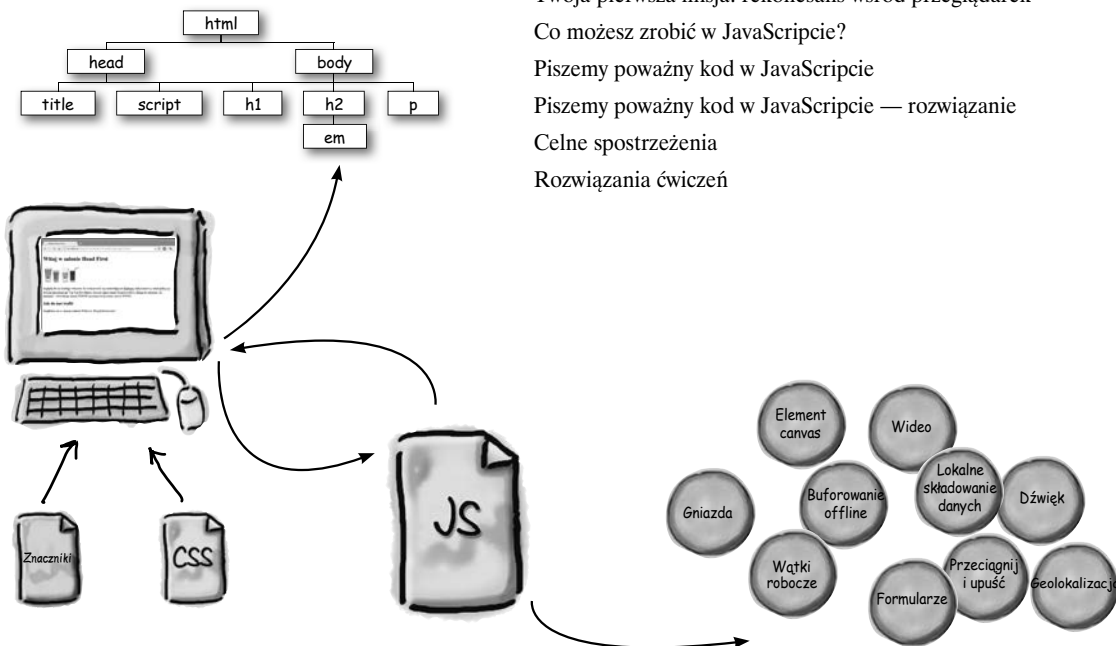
html
head
body
title
script
h1
h2
p
em

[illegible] pierwsza misja: rekonesans wśród przeglądarek
Co możesz zrobić w JavaScripcie?
Piszemy poważny kod w JavaScripcie
Piszemy poważny kod w JavaScripcie — rozwiązanie
Celne spostrzeżenia
Rozwiązania ćwiczeń

Witaj w salonie Head First

Znaczniki
CSS
JS

Element canvas
Wideo
Lokalne składowanie danych
Dźwięk
Gniazda
Buforowanie offline
Wątki robocze
Przeciągnij i upuść
Formularze
Geolokalizacja